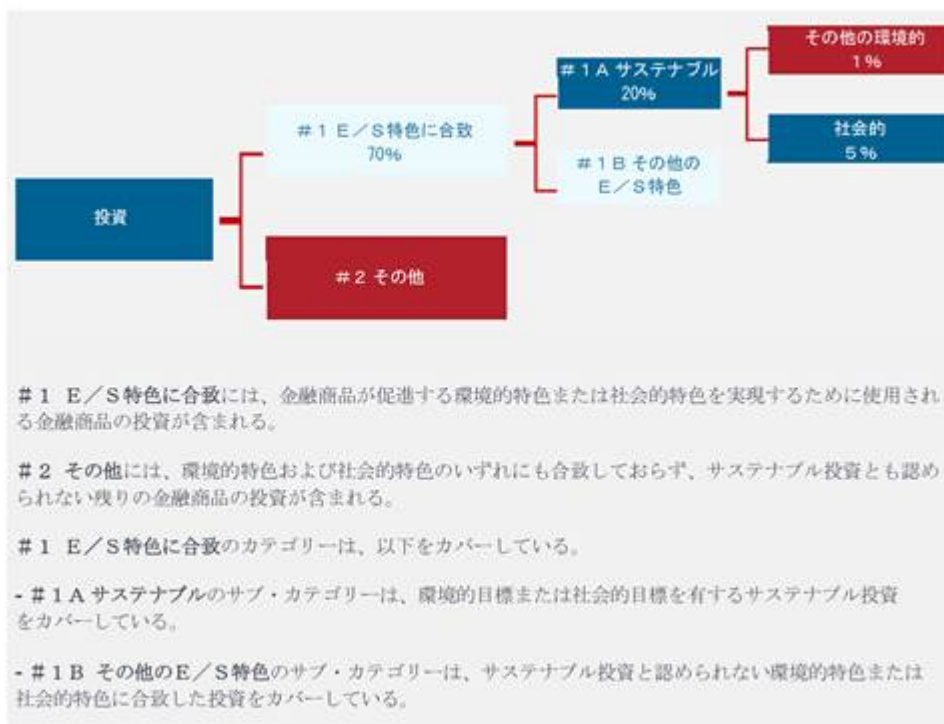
その他の環境的
1%

社会的
5%

＃１Ａ サステナブル
20%

＃１ Ｅ／Ｓ特色に合致
70%

＃１Ｂ その他の
Ｅ／Ｓ特色

投資

＃２ その他

＃１ Ｅ／Ｓ特色に合致には、金融商品が促進する環境的特色または社会的特色を実現するために使用される金融商品の投資が含まれる。

＃２ その他には、環境的特色および社会的特色のいずれにも合致しておらず、サステナブル投資とも認められない残りの金融商品の投資が含まれる。

＃１ Ｅ／Ｓ特色に合致のカテゴリーは、以下をカバーしている。

- ＃１Ａ サステナブルのサブ・カテゴリーは、環境的目標または社会的目標を有するサステナブル投資をカバーしている。

- ＃１Ｂ その他のＥ／Ｓ特色のサブ・カテゴリーは、サステナブル投資と認められない環境的特色または社会的特色に合致した投資をカバーしている。